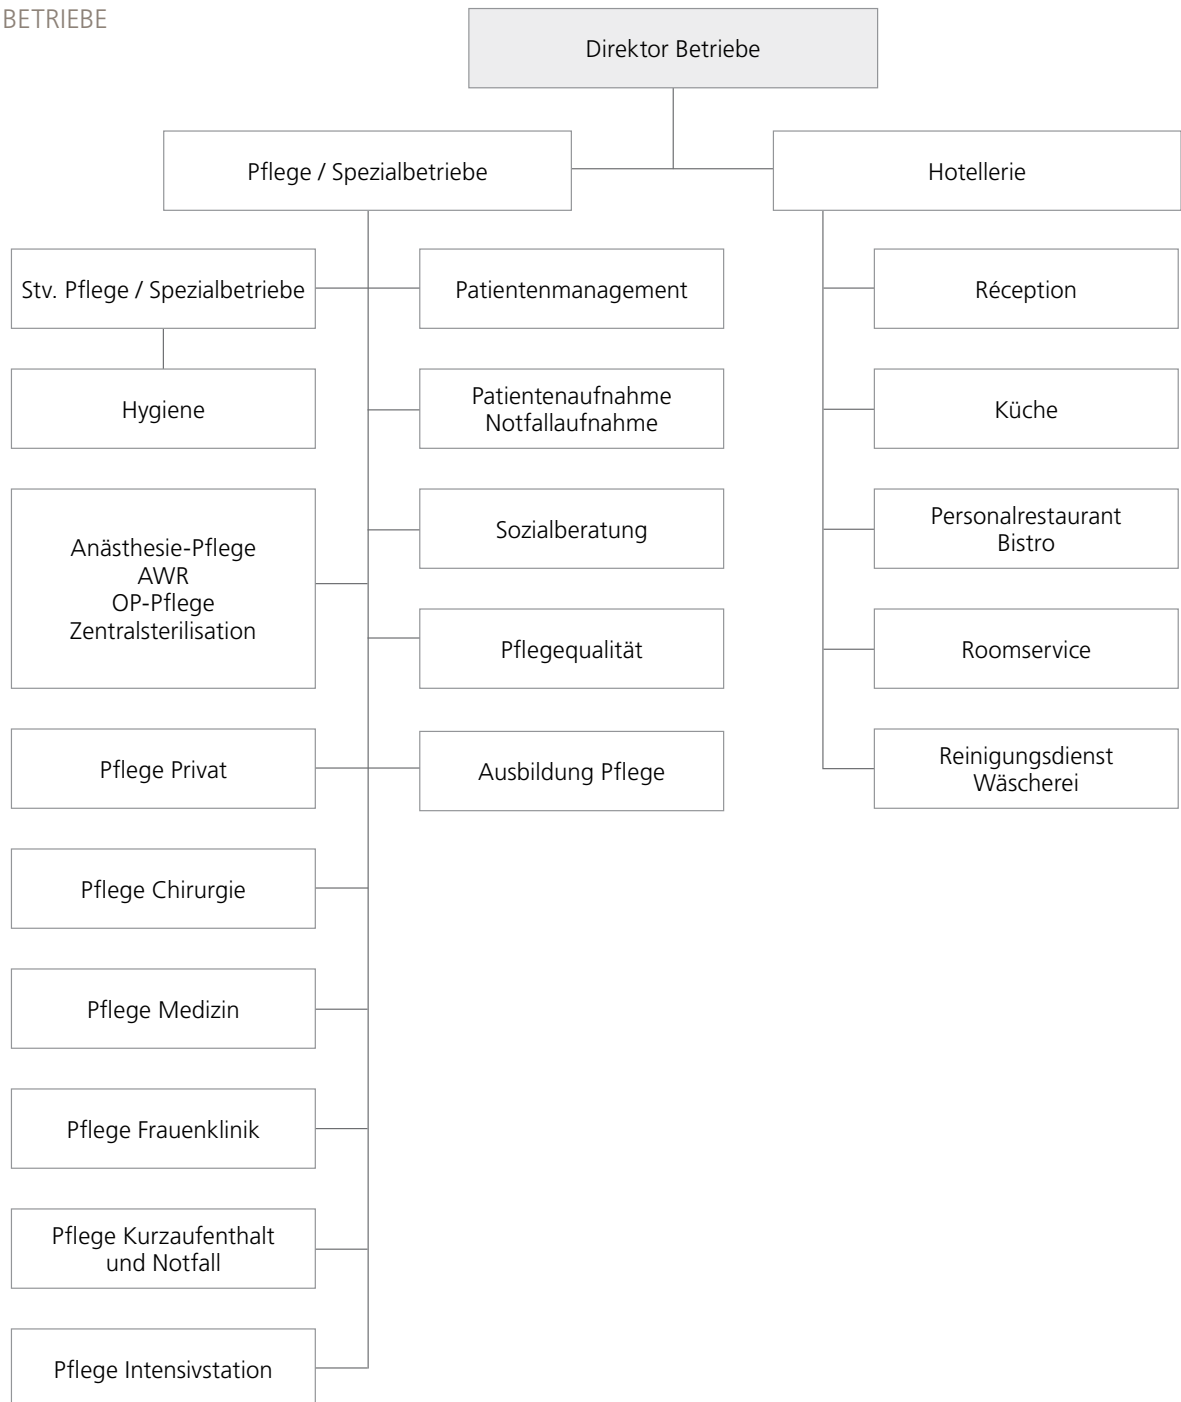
BETRIEBE

Direktor Betriebe

Pflege / Spezialbetriebe

Hotellerie

Stv. Pflege / Spezialbetriebe

Hygiene

Anästhesie-Pflege
AWR
OP-Pflege
Zentralsterilisation

Pflege Privat

Pflege Chirurgie

Pflege Medizin

Pflege Frauenklinik

Pflege Kurzaufenthalt und Notfall

Pflege Intensivstation

Patientenmanagement

Patientenaufnahme
Notfallaufnahme

Sozialberatung

Pflegequalität

Ausbildung Pflege

Réception

Küche

Personalrestaurant
Bistro

Roomservice

Reinigungsdienst
Wäscherei